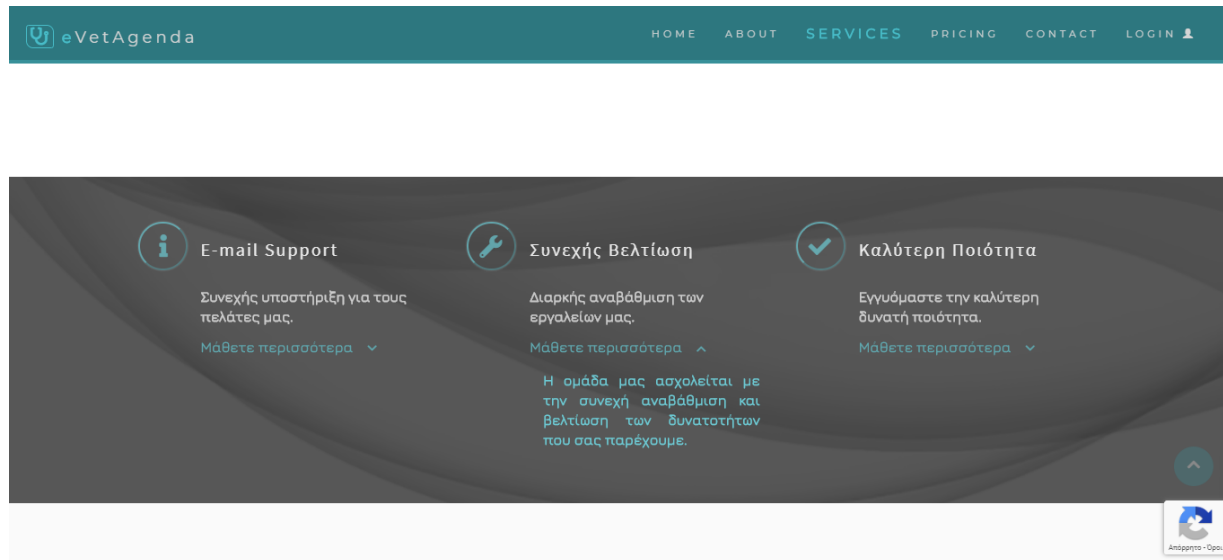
eVetAgenda

HOME ABOUT SERVICES PRICING CONTACT LOGIN

E-mail Support

Συνεχής υποστήριξη για τους πελάτες μας.

Μάθετε περισσότερα

Συνεχής Βελτίωση

Διαρκής αναβάθμιση των εργαλείων μας.

Μάθετε περισσότερα

Η ομάδα μας ασχολείται με την συνεχή αναβάθμιση και βελτίωση των δυνατοτήτων που σας παρέχουμε.

Καλύτερη Ποιότητα

Εγγυόμαστε την καλύτερη δυνατή ποιότητα.

Μάθετε περισσότερα

Απόρρητο - Όρο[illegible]